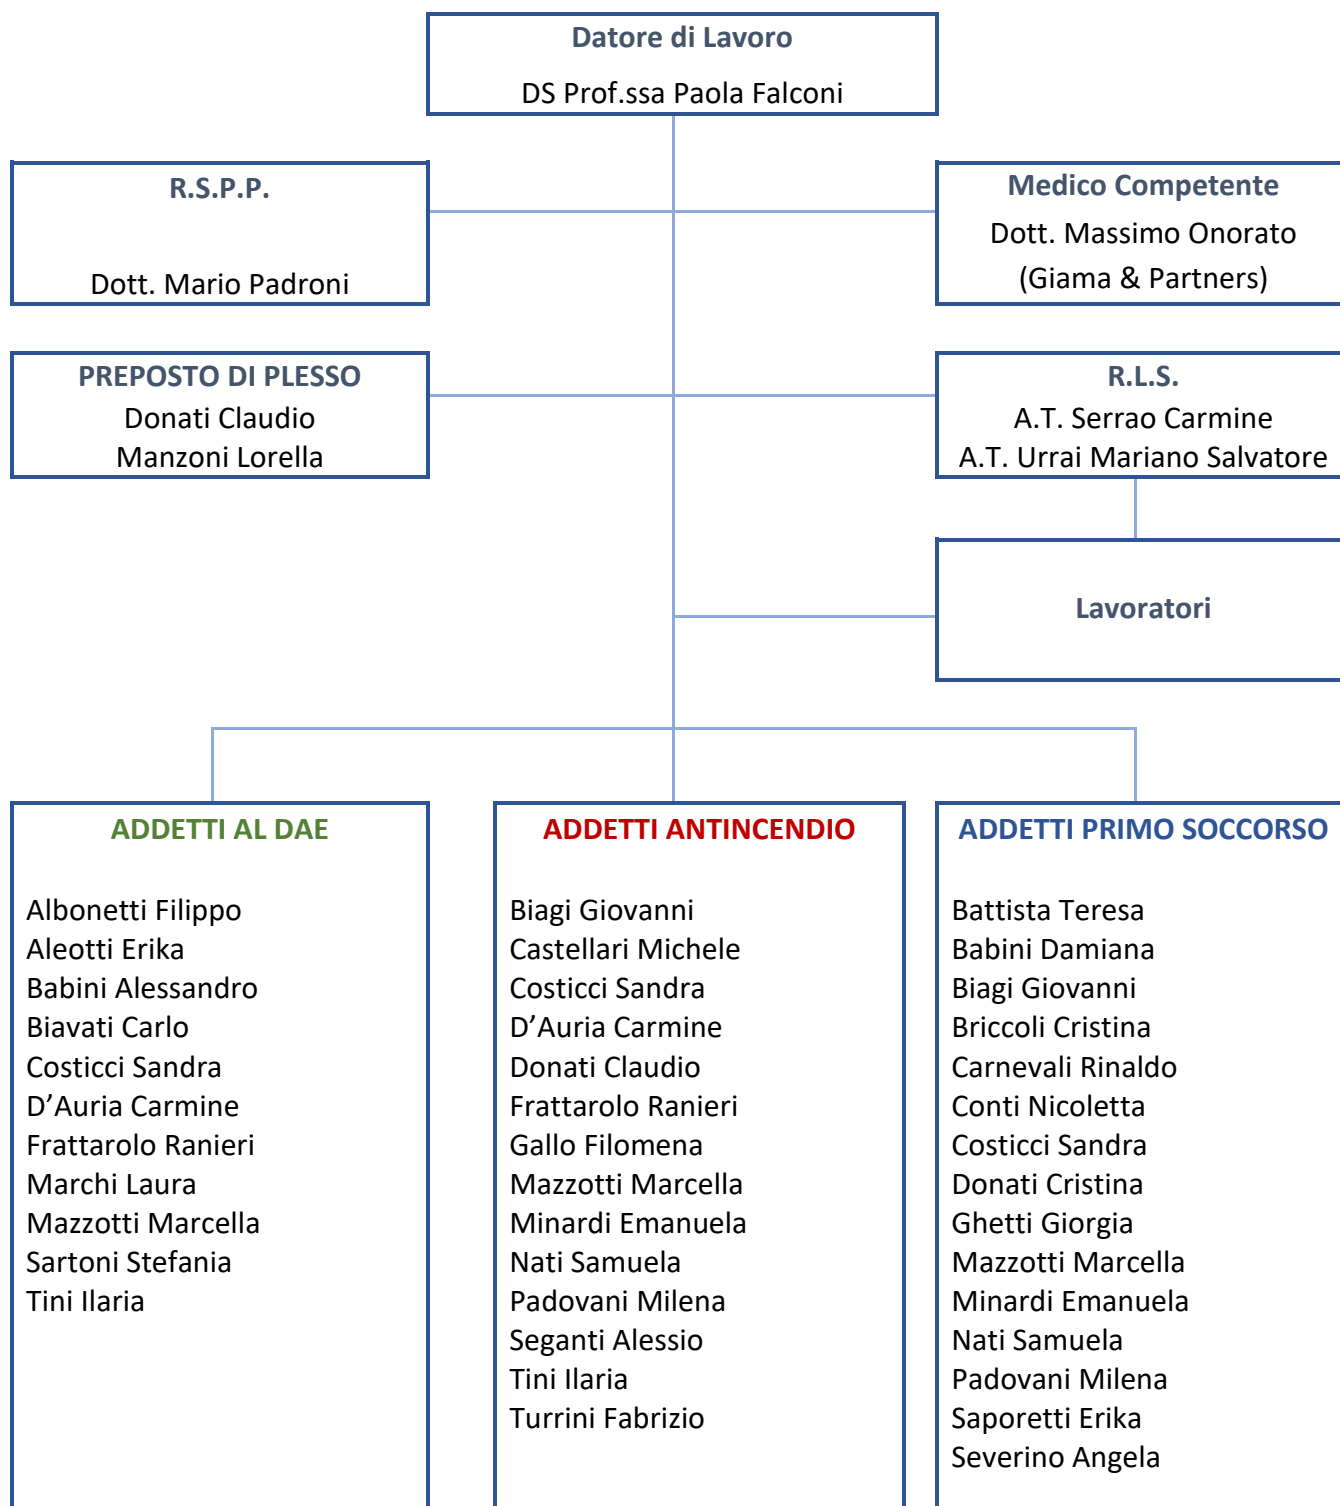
Datore di Lavoro

DS Prof.ssa Paola Falconi

R.S.P.P.

Dott. Mario Padroni

Medico Competente

Dott. Massimo Onorato
(Giama & Partners)

PREPOSTO DI PLESSO
Donati Claudio
Manzoni Lorella

R.L.S.
A.T. Serrao Carmine
A.T. Urrai Mariano Salvatore

Lavoratori

ADDETTI AL DAE

Albonetti Filippo
Aleotti Erika
Babini Alessandro
Biavati Carlo
Costicci Sandra
D'Auria Carmine
Frattarolo Ranieri
Marchi Laura
Mazzotti Marcella
Sartoni Stefania
Tini Ilaria

ADDETTI ANTINCENDIO

Biagi Giovanni
Castellari Michele
Costicci Sandra
D'Auria Carmine
Donati Claudio
Frattarolo Ranieri
Gallo Filomena
Mazzotti Marcella
Minardi Emanuela
Nati Samuela
Padovani Milena
Seganti Alessio
Tini Ilaria
Turrini Fabrizio

ADDETTI PRIMO SOCCORSO

Battista Teresa
Babini Damiana
Biagi Giovanni
Briccoli Cristina
Carnevali Rinaldo
Conti Nicoletta
Costicci Sandra
Donati Cristina
Ghetti Giorgia
Mazzotti Marcella
Minardi Emanuela
Nati Samuela
Padovani Milena
Saporetti Erika
Severino Angela